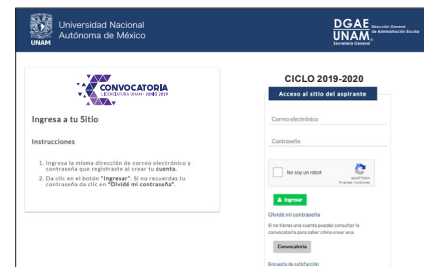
UNAM
Universidad Nacional Autónoma de México

DGAE UNAM
Dirección General de Administración Escolar
Secretaría General

CONVOCATORIA
LICENCIATURA UNAM · 2019 2019

Ingresa a tu Sitio

Instrucciones

1. Ingresa la misma dirección de correo electrónico y contraseña que registraste al crear tu cuenta.
2. Da clic en el botón "Ingresar". Si no recuerdas tu contraseña da clic en "Olvidé mi contraseña".

CICLO 2019-2020

Acceso al sitio del aspirante

Correo electrónico

Contraseña

No soy un robot
reCAPTCHA
Privacidad - Condiciones

Ingresar

Olvidé mi contraseña

Si no tienes una cuenta puedes consultar la convocatoria para saber cómo crear una.

Convocatoria

Encuesta de satisfacción